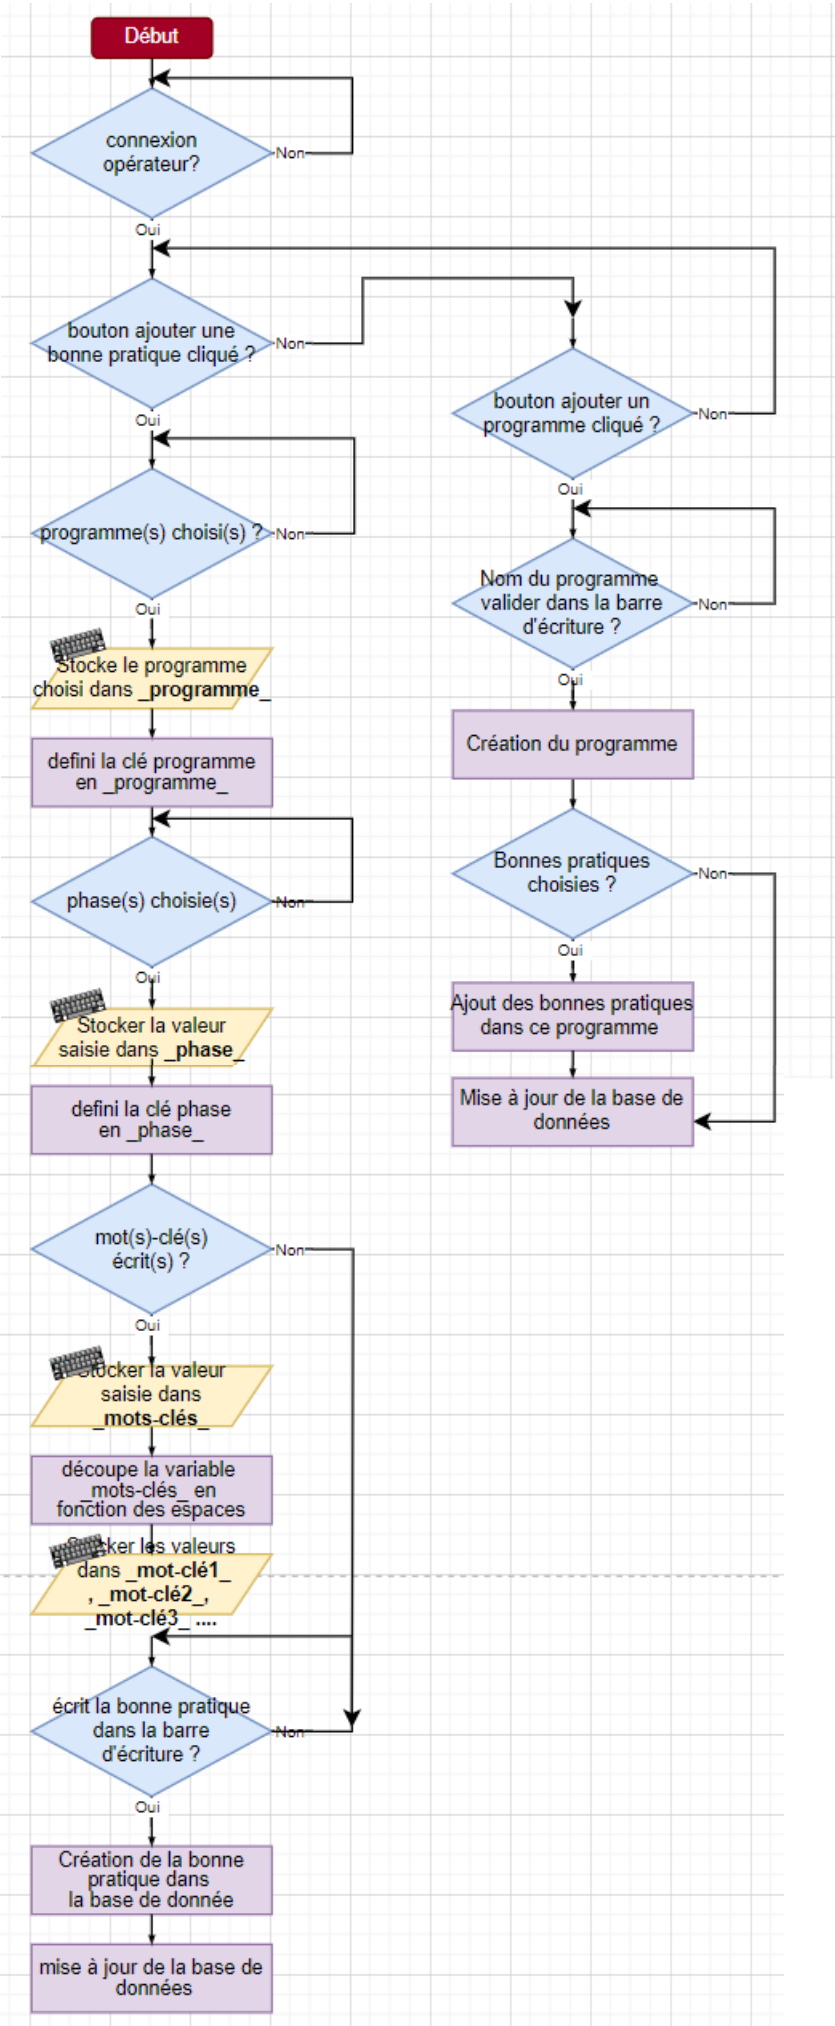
Début

connexion opérateur?

Non

Oui

bouton ajouter une bonne pratique cliqué ?

Non

Oui

programme(s) choisi(s) ?

Non

Oui

Stocke le programme choisi dans **_programme_**

defini la clé programme en _programme_

phase(s) choisie(s)

Non

Oui

Stocker la valeur saisie dans **_phase_**

defini la clé phase en _phase_

mot(s)-clé(s) écrit(s) ?

Non

Oui

Stocker la valeur saisie dans **_mots-clés_**

découpe la variable _mots-clés_ en fonction des espaces

Stocker les valeurs dans **_mot-clé1_ , _mot-clé2_, _mot-clé3_ ....**

écrit la bonne pratique dans la barre d'écriture ?

Non

Oui

Création de la bonne pratique dans la base de donnée

mise à jour de la base de données

bouton ajouter un programme cliqué ?

Non

Oui

Nom du programme valider dans la barre d'écriture ?

Non

Oui

Création du programme

Bonnes pratiques choisies ?

Non

Oui

Ajout des bonnes pratiques dans ce programme

Mise à jour de la base de données